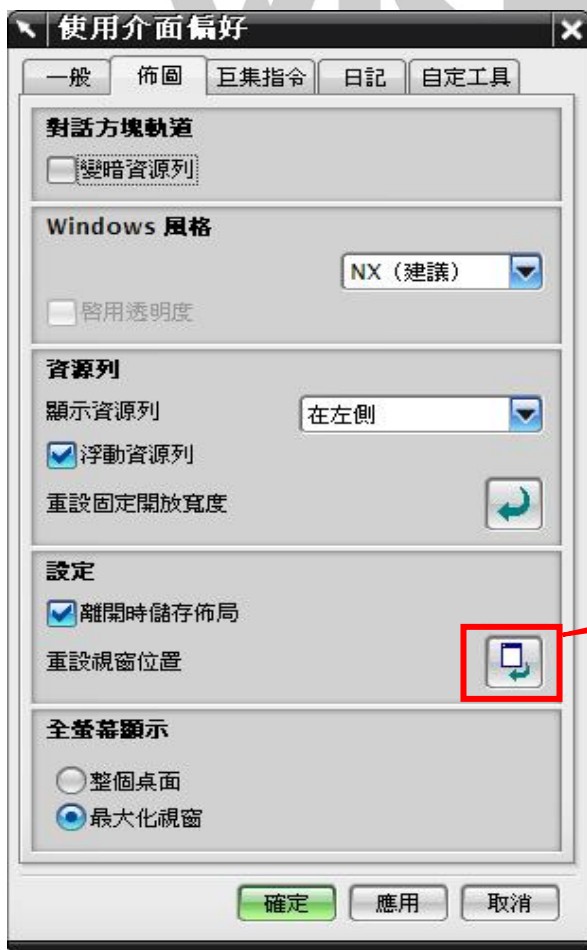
使用介面偏好

一般 | 佈圖 | 巨集指令 | 日記 | 自定工具

對話方塊軌道

變暗資源列

Windows 風格

NX（建議）

啓用透明度

資源列

顯示資源列 在左側

浮動資源列

重設固定開放寬度

設定

離開時儲存佈局

重設視窗位置

全螢幕顯示

整個桌面

最大化視窗

確定 應用 取消